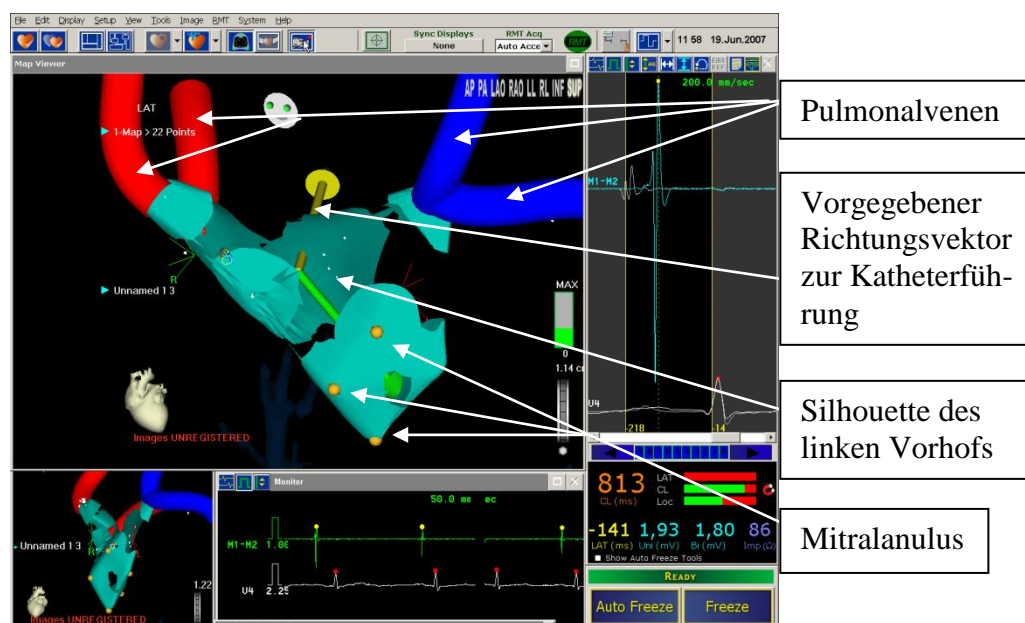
File Edit Display Setup View Tools Image RMT System Help

Sync Displays
None

RMT Acq
Auto Acce

RMT

11 58 19.Jun.2007

Map Viewer

AP PA LAO RAO LL RL INF SUP

LAT

1-Map > 22 Points

R

Unnamed 1 3

MAX

0

1.14 c

Images UNREGISTERED

200.0 mm/sec

M1-M2

V4

-218

-14

813
CL (ms)

LAT
CL
Loc

-141
LAT (ms)

1,93
Uni (mV)

1,80
Bi (mV)

86
Imp (Ω)

Show Auto Freeze Tools

READY

Auto Freeze

Freeze

Unnamed 1 3

Images UNREGISTERED

1.22

Monitor

50.0 mm ec

M1-M2 1.00

V4 2.25

Pulmonalvenen

Vorgegebener Richtungsvektor zur Katheterführung

Silhouette des linken Vorhofs

Mitralanulus